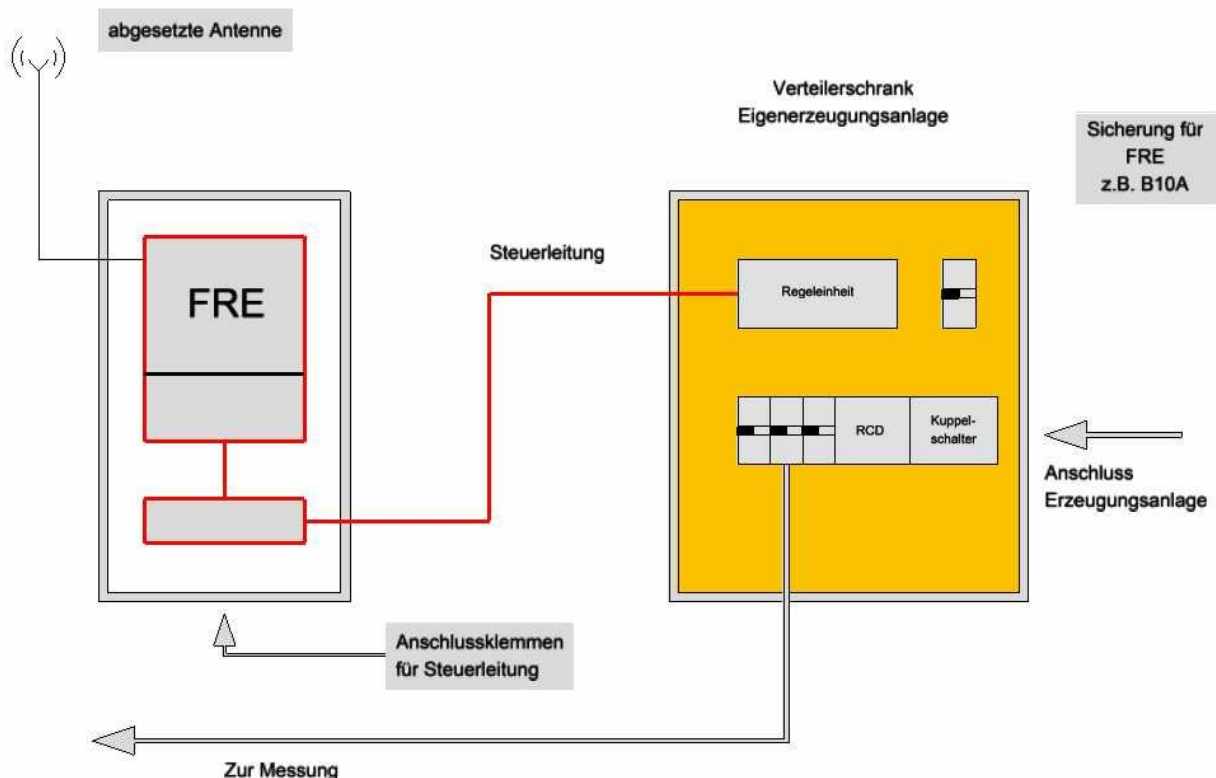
abgesetzte Antenne

Verteilerschrank
Eigenerzeugungsanlage

Sicherung für
FRE
z.B. B10A

FRE

Steuerleitung

Regeleinheit

RCD

Kuppelschalter

Anschluss
Erzeugungsanlage

Anschlussklemmen
für Steuerleitung

Zur Messung